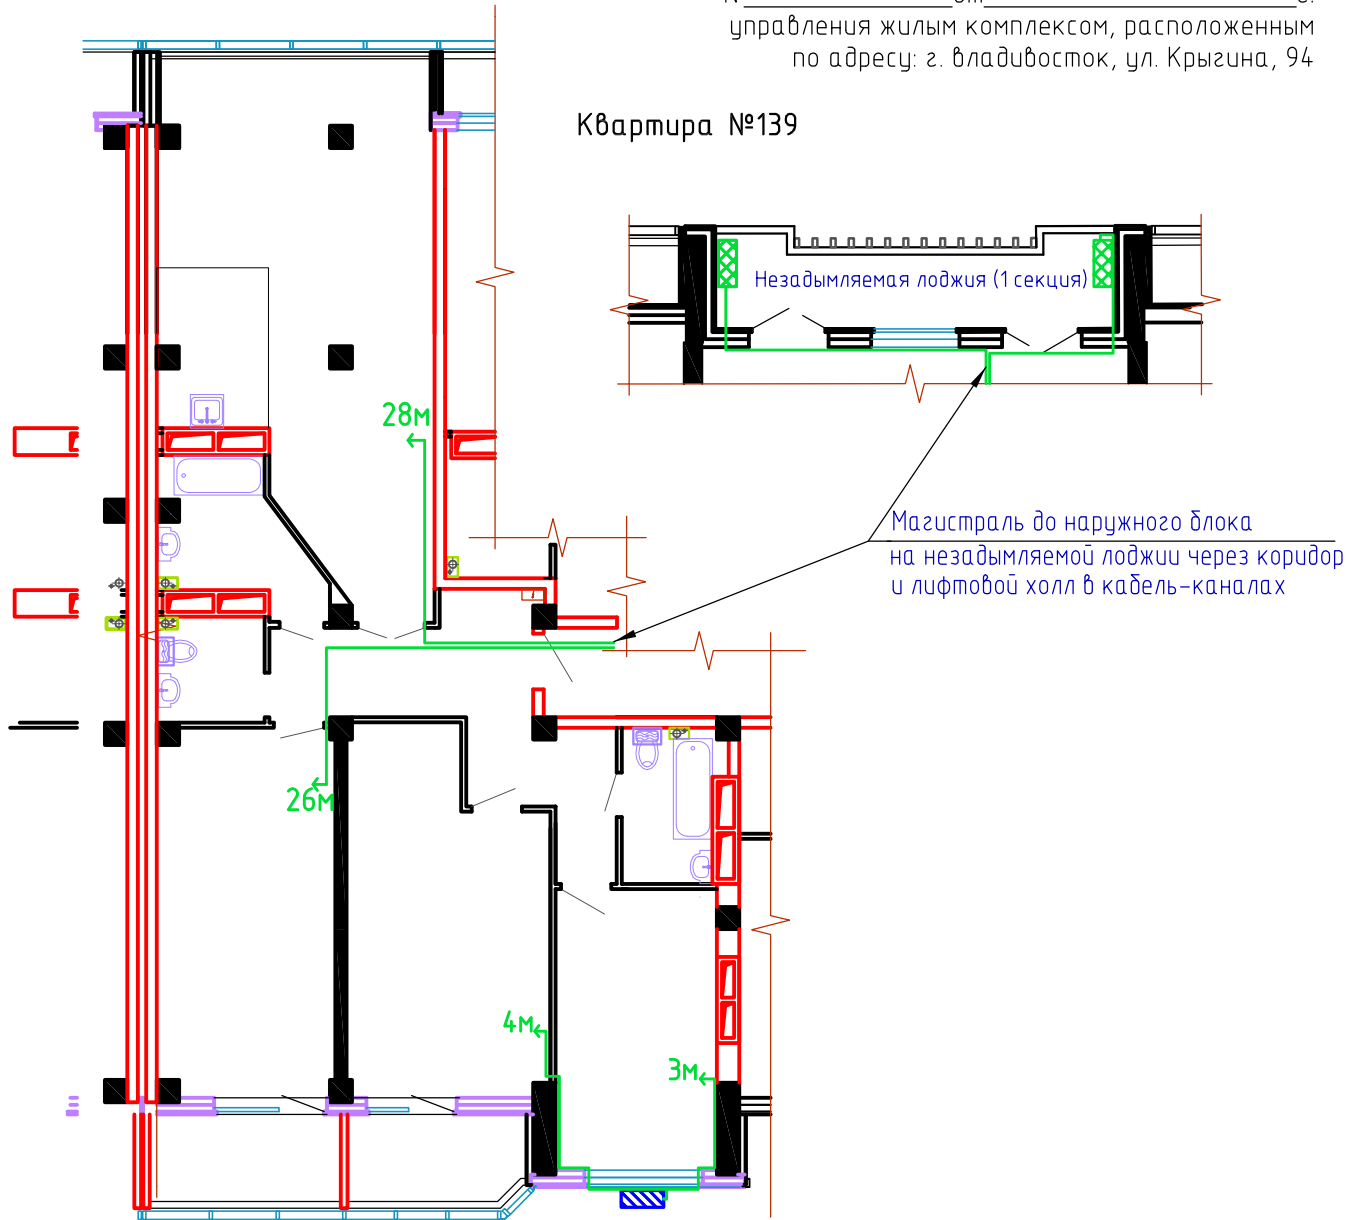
управления жилым комплексом, расположенным по адресу: г. Владивосток, ул. Крыгина, 94

Квартира №139

Незадымляемая лоджия (1 секция)

28м

Магистраль до наружного блока на незадымляемой лоджии через коридор и лифтовой холл в кабель-каналах

26м

4м

3м